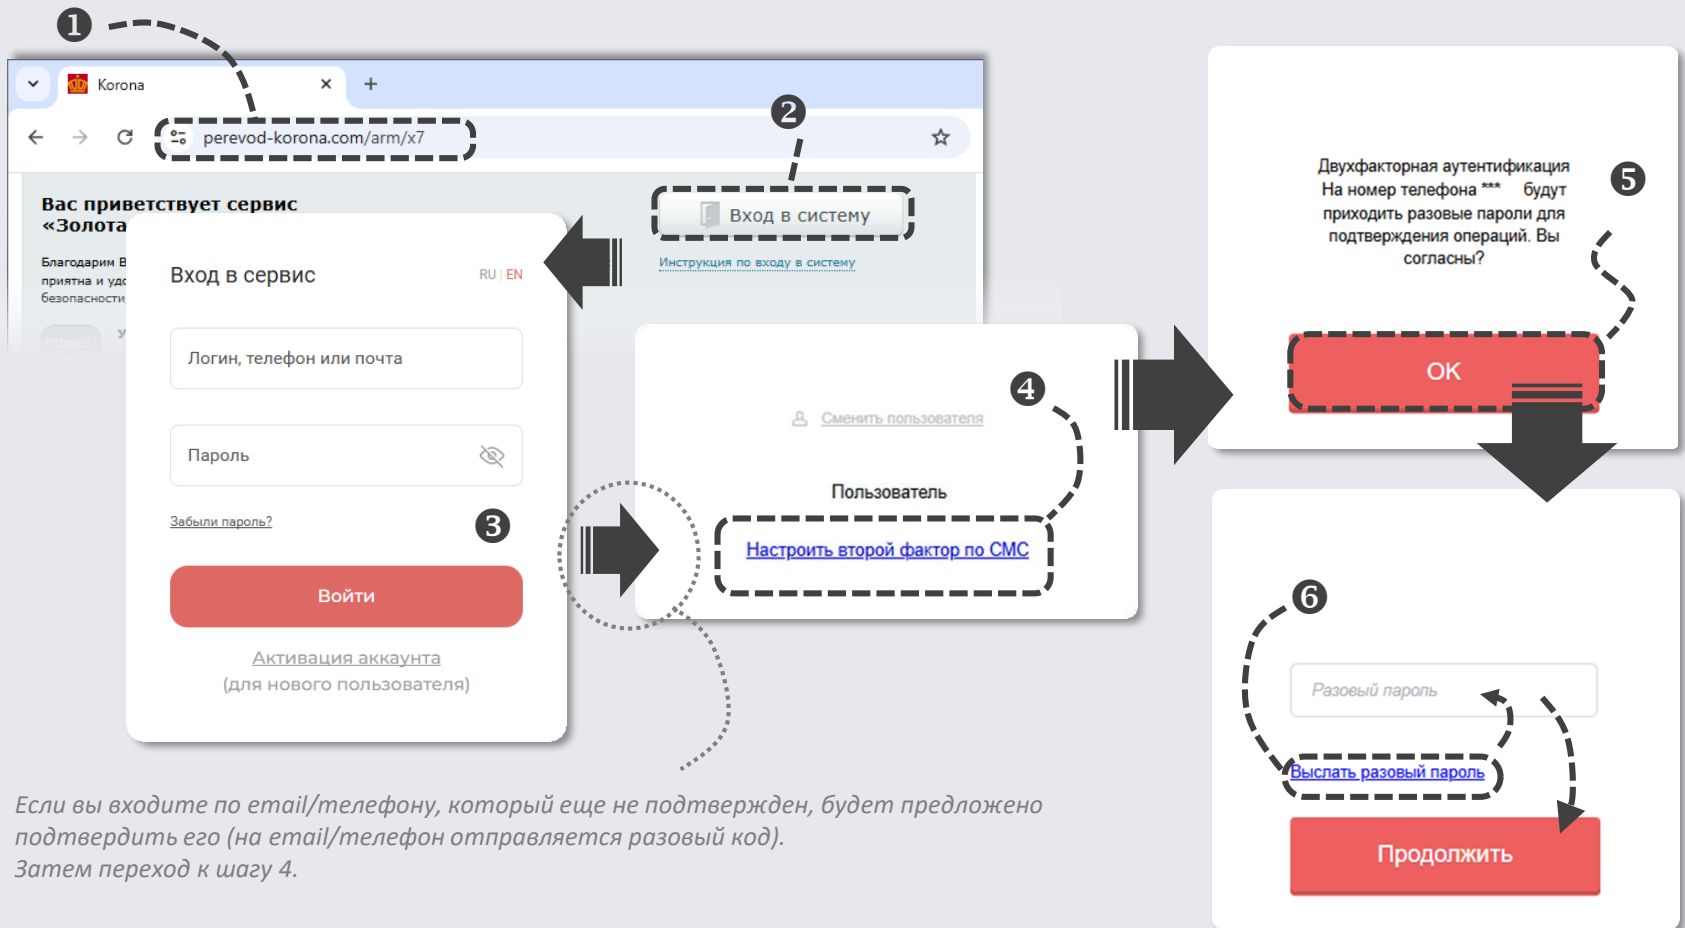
❶

Korona ×

perevod-korona.com/arm/x7

❷

Вас приветствует сервис «Золота

Благодарим В приятна и удо безопасности

https://

Вход в систему

Инструкция по входу в систему

Вход в сервис

RU | EN

Логин, телефон или почта

Пароль

Забыли пароль?

❸

Войти

Активация аккаунта (для нового пользователя)

Сменить пользователя

❹

Пользователь

Настроить второй фактор по СМС

Двухфакторная аутентификация На номер телефона *** будут приходить разовые пароли для подтверждения операций. Вы согласны?

❺

OK

❻

Разовый пароль

Выслать разовый пароль

Продолжить

Если вы входите по email/телефону, который еще не подтвержден, будет предложено подтвердить его (на email/телефон отправляется разовый код).
Затем переход к шагу 4.